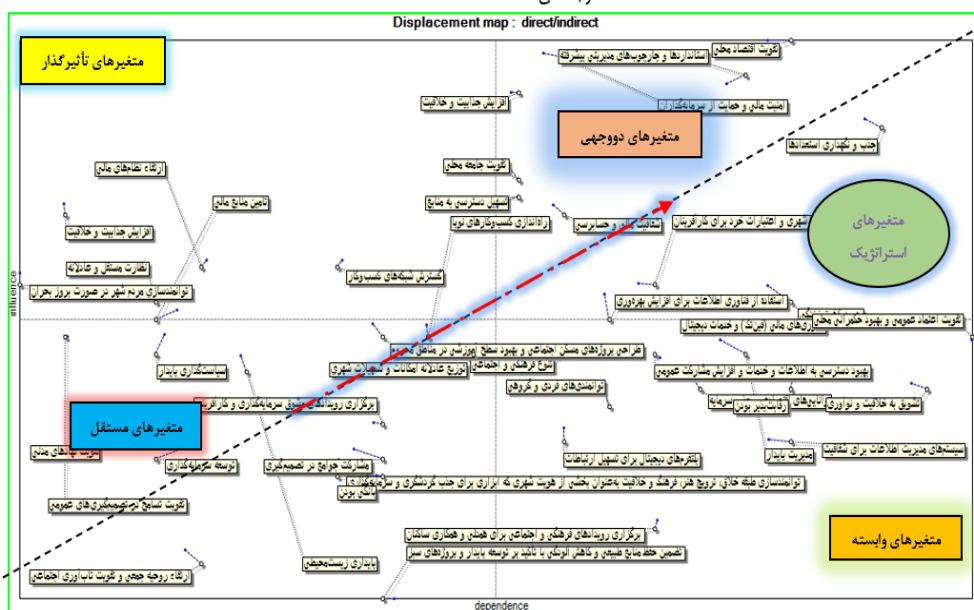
Displacement map : direct/indirect

متغیرهای تأثیرگذار

متغیرهای دووجهی

متغیرهای استراتژیک

متغیرهای مستقل

متغیرهای وابسته

تقویت اقتصاد محلی

استانداردها و چارچوب‌های مدیریتی پیشرفته

امنیت مالی و حمایت از سرمایه‌گذاران

افزایش جذابیت و خلاقیت

جذب و نگهداری استعدادها

ارتقاء نظام‌های مالی

تقویت جامعه محلی

تأمین منابع مالی

تسهیل دسترسی به منابع

افزایش جذابیت و خلاقیت

راه‌اندازی کسب‌وکارهای نوپا

شفافیت مالی و حسابرسی

شهری و اعتبارات خرد برای کارآفرینان

نظارت مستقل و عادلانه

گسترش شبکه‌های کسب‌وکار

توانمندسازی مردم شهر در صورت بروز بحران

استفاده از فناوری اطلاعات برای افزایش بهره‌وری

تقویت اعتماد عمومی و بهبود حکمرانی محلی

فناوری‌های مالی (فین‌تک) و خدمات دیجیتال

طراحی پروژه‌های مسکن اجتماعی و بهبود سطح آموزش در مناطق محروم

تنوع فرهنگی و اجتماعی

توزیع عادلانه امکانات و تسهیلات شهری

سیاست‌گذاری پایدار

توانمندی‌های فردی و گروهی

بهبود دسترسی به اطلاعات و خدمات و افزایش مشارکت عمومی

برگزاری رویدادهای تشویق سرمایه‌گذاری و کارآفرینی

تشویق به خلاقیت و نوآوری

زیرساخت‌های

زیرساخت‌های بورس سرمایه

تقویت نهادهای مدنی

سیستم‌های مدیریت اطلاعات برای شفافیت

مدیریت پایدار

توسعه سرمایه‌گذاری

پلتفرم‌های دیجیتال برای تسهیل ارتباطات

مشارکت جوامع در تصمیم‌گیری

توانمندسازی طبقه خلاق، ترویج هنر، فرهنگ و خلاقیت به‌عنوان بخشی از هویت شهری که ابزاری برای جذب گردشگری و سرمایه‌گذاری

بانک‌های بومی

تقویت نظام تصمیم‌گیری‌های عمومی

برگزاری رویدادهای فرهنگی و اجتماعی برای همدلی و همکاری ساکنان

تضمین حفظ منابع طبیعی و کاهش آلودگی با تأکید بر توسعه پایدار و پروژه‌های سبز

ارتقاء روحیه جمعی و تقویت تاب‌آوری اجتماعی

پایداری زیست‌محیطی

influence

dependence